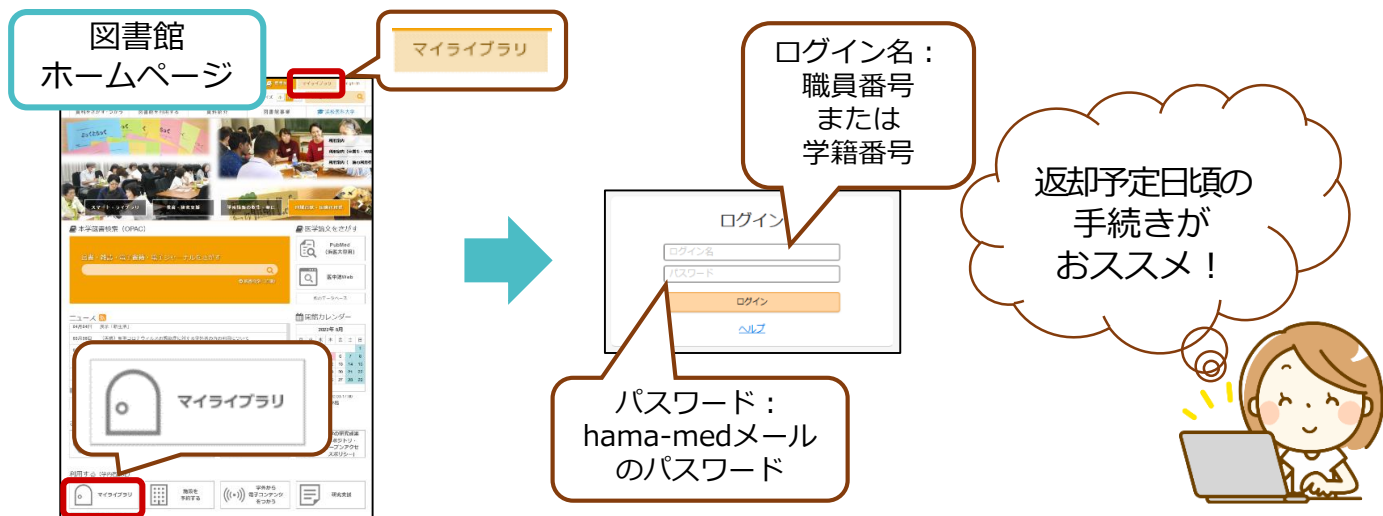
図書館
ホームページ

マイライブラリ

本学蔵書検索（OPAC）

医学論文を探す

PubMed
（英語文献）

医中誌Web

ニュース

開館カレンダー

マイライブラリ

マイライブラリ

施設を予約する

学外から電子コンテンツをつかう

ログイン名：
職員番号
または
学籍番号

ログイン

ログイン名

パスワード

ログイン

ヘルプ

パスワード：
hama-medメール
のパスワード

返却予定日頃の
手続きが
おススメ！